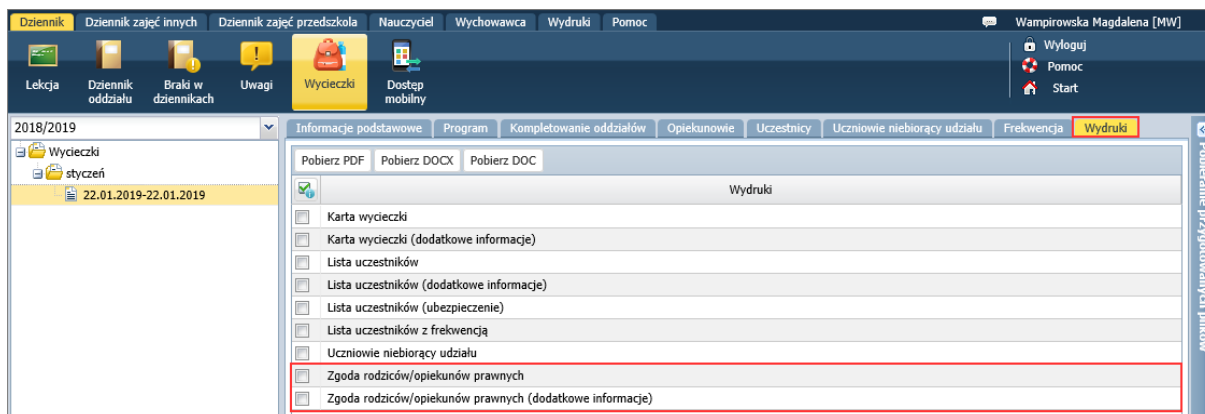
Dziennik | Dziennik zajęć innych | Dziennik zajęć przedszkola | Nauczyciel | Wychowawca | Wydruki | Pomoc

Wampirowska Magdalena [MW]

Lekcja | Dziennik oddziału | Braki w dziennikach | Uwagi | Wycieczki | Dostęp mobilny

Wyloguj
Pomoc
Start

2018/2019

Wycieczki
styczeń
22.01.2019-22.01.2019

Informacje podstawowe | Program | Kompletowanie oddziałów | Opiekunowie | Uczestnicy | Uczniowie niebiorący udziału | Frekwencja | Wydruki

Pobierz PDF | Pobierz DOCX | Pobierz DOC

| | Wydruki |
|---|---|
| | Karta wycieczki |
| | Karta wycieczki (dodatkowe informacje) |
| | Lista uczestników |
| | Lista uczestników (dodatkowe informacje) |
| | Lista uczestników (ubezpieczenie) |
| | Lista uczestników z frekwencją |
| | Uczniowie niebiorący udziału |
| | Zgoda rodziców/opiekunów prawnych |
| | Zgoda rodziców/opiekunów prawnych (dodatkowe informacje) |

Pobieranie przygotowanych plików